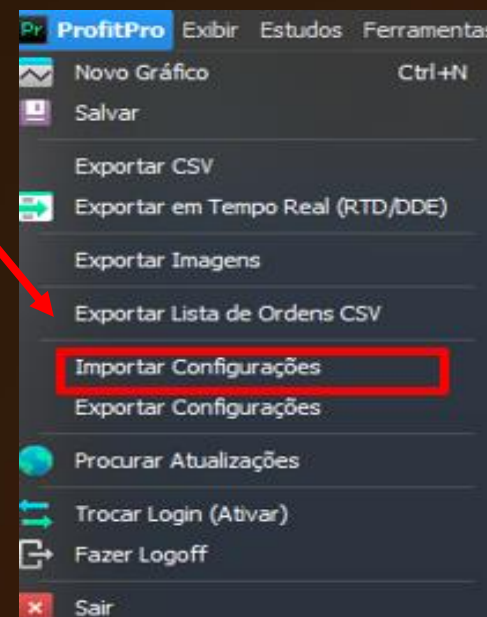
Pr ProfitPro Exibir Estudos Ferramentas

Novo Gráfico Ctrl+N
Salvar

Exportar CSV
Exportar em Tempo Real (RTD/DDE)

Exportar Imagens

Exportar Lista de Ordens CSV

Importar Configurações
Exportar Configurações

Procurar Atualizações

Trocar Login (Ativar)
Fazer Logoff

Sair